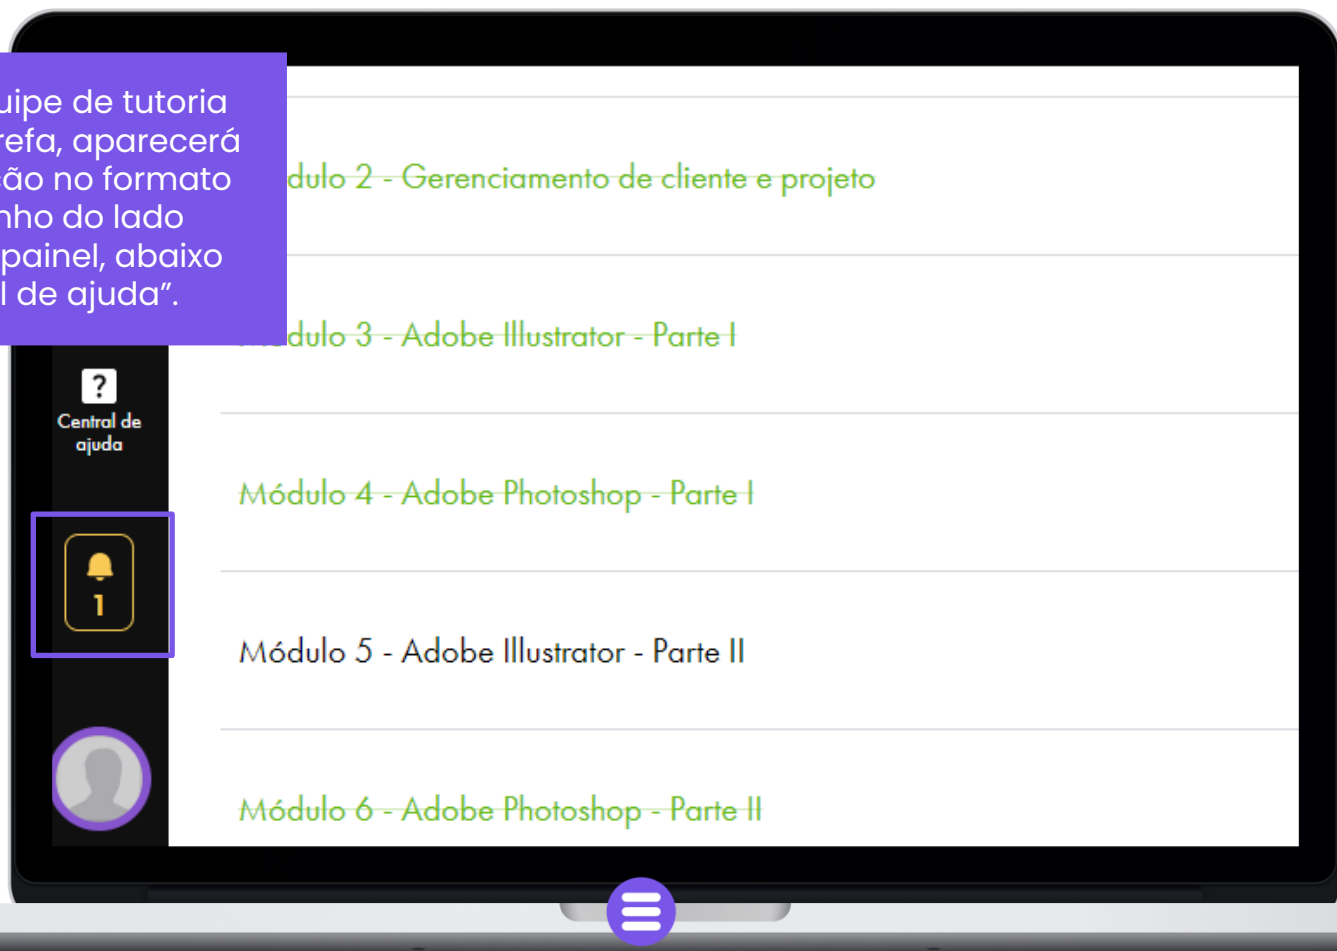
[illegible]uipe de tutoria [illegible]refa, aparecerá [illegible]ão no formato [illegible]nho do lado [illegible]painel, abaixo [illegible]l de ajuda".

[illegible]dulo 2 - Gerenciamento de cliente e projeto

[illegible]dulo 3 - Adobe Illustrator - Parte I

Módulo 4 - Adobe Photoshop - Parte I

Módulo 5 - Adobe Illustrator - Parte II

Módulo 6 - Adobe Photoshop - Parte II

?

Central de ajuda

1